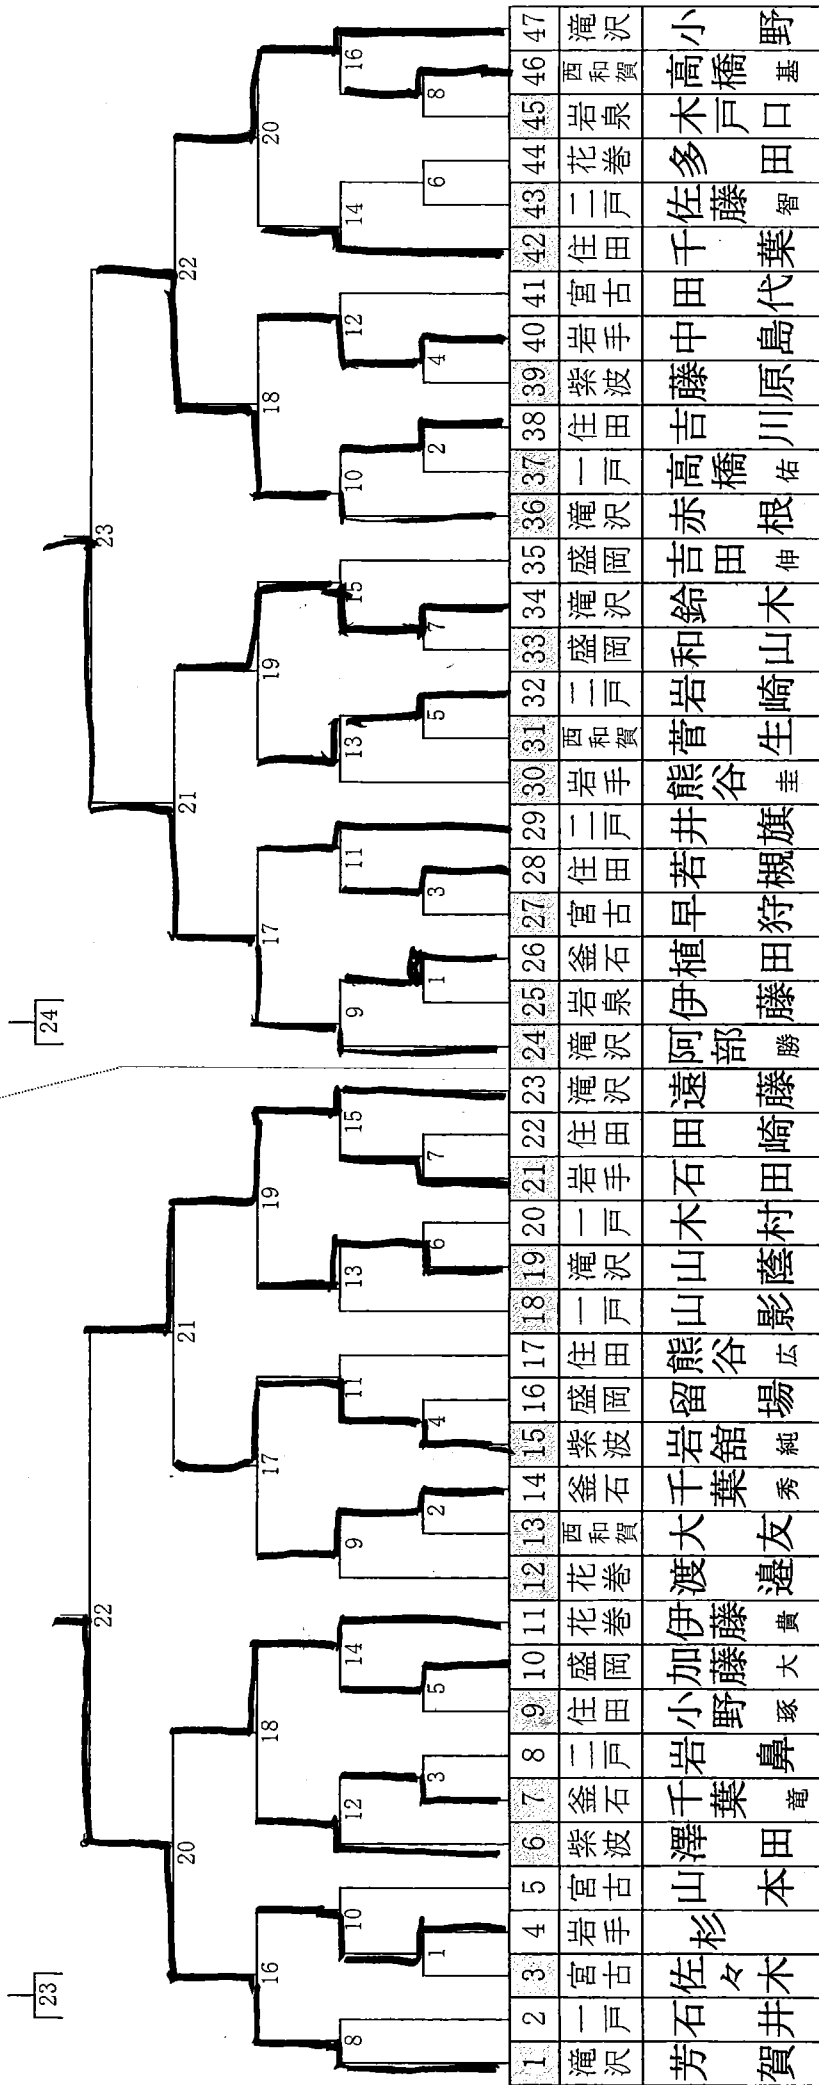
| 1 | 2 | 3 | 4 | 5 | 6 | 7 | 8 | 9 | 10 | 11 | 12 | 13 | 14 | 15 | 16 | 17 | 18 | 19 | 20 | 21 | 22 | 23 |
|---|---|---|---|---|---|---|---|---|---|---|---|---|---|---|---|---|---|---|---|---|---|---|
| 滝沢 | 一戸 | 宮古 | 岩手 | 宮古 | 紫波 | 釜石 | 二戸 | 住田 | 盛岡 | 花巻 | 花巻 | 西和賀 | 釜石 | 紫波 | 盛岡 | 住田 | 一戸 | 滝沢 | 一戸 | 岩手 | 住田 | 滝沢 |
| 芳賀 | 石井 | 佐々木 | 杉 | 山本 | 澤田 | 千葉 竜 | 岩鼻 | 小野 琢 | 加藤 大 | 伊藤 貴 | 渡邉 | 大友 | 千葉 秀 | 岩舘 純 | 留場 | 熊谷 広 | 山影 | 山蔭 | 木村 | 石田 | 田崎 | 遠藤 |

| 24 | 25 | 26 | 27 | 28 | 29 | 30 | 31 | 32 | 33 | 34 | 35 | 36 | 37 | 38 | 39 | 40 | 41 | 42 | 43 | 44 | 45 | 46 | 47 |
|---|---|---|---|---|---|---|---|---|---|---|---|---|---|---|---|---|---|---|---|---|---|---|---|
| 滝沢 | 岩泉 | 釜石 | 宮古 | 住田 | 二戸 | 岩手 | 西和賀 | 一戸 | 盛岡 | 滝沢 | 盛岡 | 滝沢 | 一戸 | 住田 | 紫波 | 岩手 | 宮古 | 住田 | 二戸 | 花巻 | 岩泉 | 西和賀 | 滝沢 |
| 阿部 勝 | 伊藤 | 植田 | 早狩 | 若槻 | 井旗 | 熊谷 圭 | 菅生 | 岩崎 | 和山 | 鈴木 | 吉田 伸 | 赤根 | 高橋 佑 | 吉川 | 藤原 | 中島 | 田代 | 千葉 | 佐藤 智 | 多田 | 木戸口 | 高橋 基 | 小野 |

23
24
1 2 3 4 5 6 7 8 9 10 11 12 13 14 15 16 17 18 19 20 21 22
1 2 3 4 5 6 7 8 9 10 11 12 13 14 15 16 17 18 19 20 21 22 23